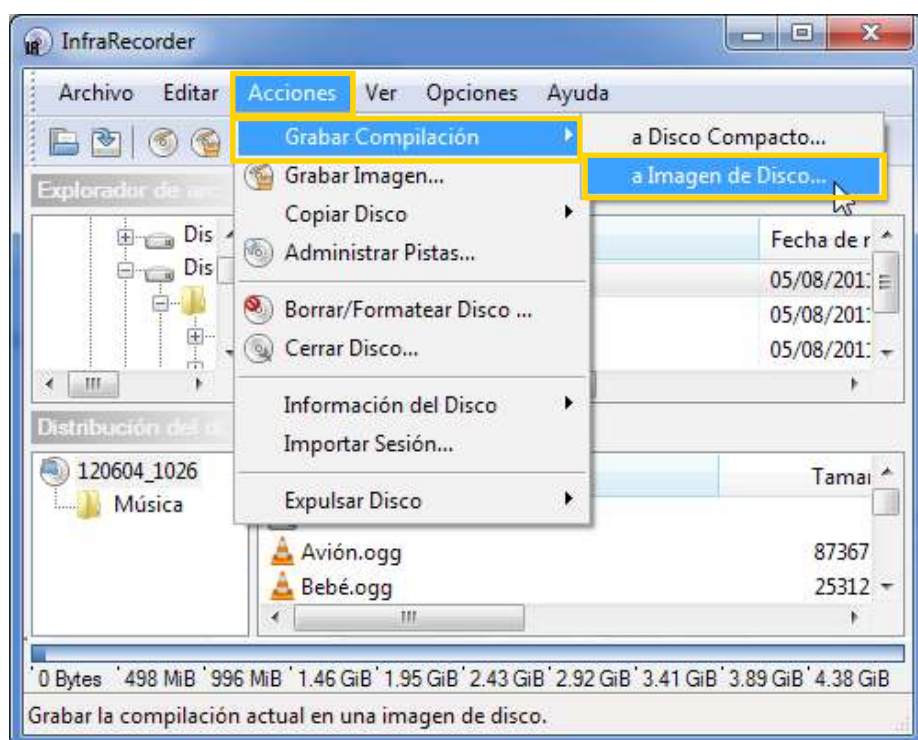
InfraRecorder

Archivo Editar Acciones Ver Opciones Ayuda

Grabar Compilación
a Disco Compacto...
a Imagen de Disco...
Grabar Imagen...
Copiar Disco
Administrar Pistas...
Borrar/Formatear Disco ...
Cerrar Disco...
Información del Disco
Importar Sesión...
Expulsar Disco

Explorador de ar
Dis
Dis
Fecha de r
05/08/201
05/08/201
05/08/201

Distribución del
120604_1026
Música
Tamaí
Avión.ogg 87367
Bebé.ogg 25312

0 Bytes 498 MiB 996 MiB 1.46 GiB 1.95 GiB 2.43 GiB 2.92 GiB 3.41 GiB 3.89 GiB 4.38 GiB

Grabar la compilación actual en una imagen de disco.